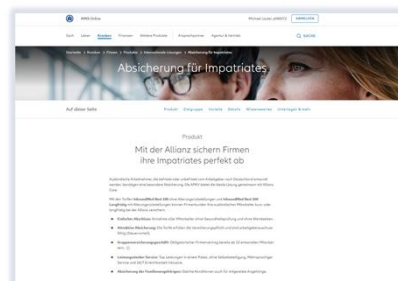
AMN Online

Michael Loder (AMO1) ABMELDEN

Kauf Leben Kranken Firmen Weitere Produkte Ansprechpartner Agentur & Vertrieb

SUCHE

Startseite > Kranken > Firmen > Produkte > Internationale Lösungen > Absicherung für Impatriates

Absicherung für Impatriates

Auf dieser Seite

Produkt Zielgruppe Vorteile Details Wissenswertes Unterlagen & mehr

Produkt

Mit der Allianz sichern Firmen ihre Impatriates perfekt ab

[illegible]

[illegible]

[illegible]

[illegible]

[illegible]

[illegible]

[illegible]